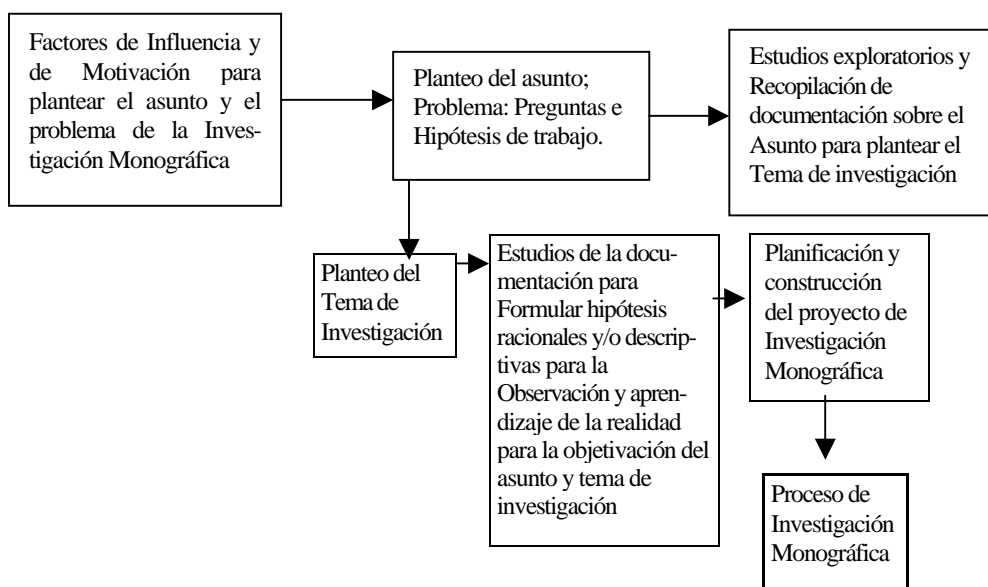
Factores de Influencia y de Motivación para plantear el asunto y el problema de la Investigación Monográfica

Planteo del asunto; Problema: Preguntas e Hipótesis de trabajo.

Estudios exploratorios y Recopilación de documentación sobre el Asunto para plantear el Tema de investigación

Planteo del Tema de Investigación

Estudios de la documentación para Formular hipótesis racionales y/o descriptivas para la Observación y aprendizaje de la realidad para la objetivación del asunto y tema de investigación

Planificación y construcción del proyecto de Investigación Monográfica

Proceso de Investigación Monográfica